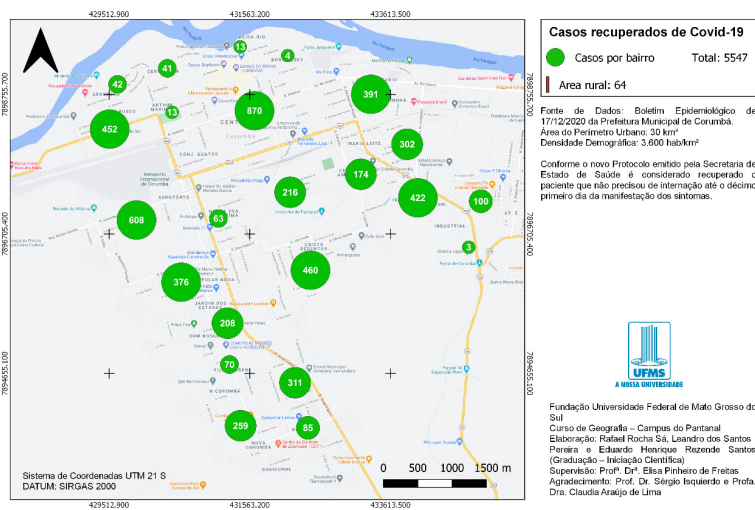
429512.900
431563.200
433613.500

7898755.700
7896705.400
7894655.100

13
4
41
42
13
870
391
452
302
174
216
422
100
608
63
3
460
376
208
70
311
259
85

Sistema de Coordenadas UTM 21 S
DATUM: SIRGAS 2000

0 500 1000 1500 m

Casos recuperados de Covid-19

Casos por bairro Total: 5547

Area rural: 64

Fonte de Dados: Boletim Epidemiológico de 17/12/2020 da Prefeitura Municipal de Corumbá.
Área do Perímetro Urbano: 30 km²
Densidade Demográfica: 3.600 hab/km²

Conforme o novo Protocolo emitido pela Secretaria de Estado de Saúde é considerado recuperado o paciente que não precisou de internação até o décimo primeiro dia da manifestação dos sintomas.

UFMS
A NOSSA UNIVERSIDADE

Fundação Universidade Federal de Mato Grosso do Sul
Curso de Geografia – Campus do Pantanal
Elaboração: Rafael Rocha Sá, Leandro dos Santos Pereira e Eduardo Henrique Rezende Santos (Graduação – Iniciação Científica)
Supervisão: Profª. Drª. Elisa Pinheiro de Freitas
Agradecimento: Prof. Dr. Sérgio Isquierdo e Profa. Dra. Claudia Araújo de Lima